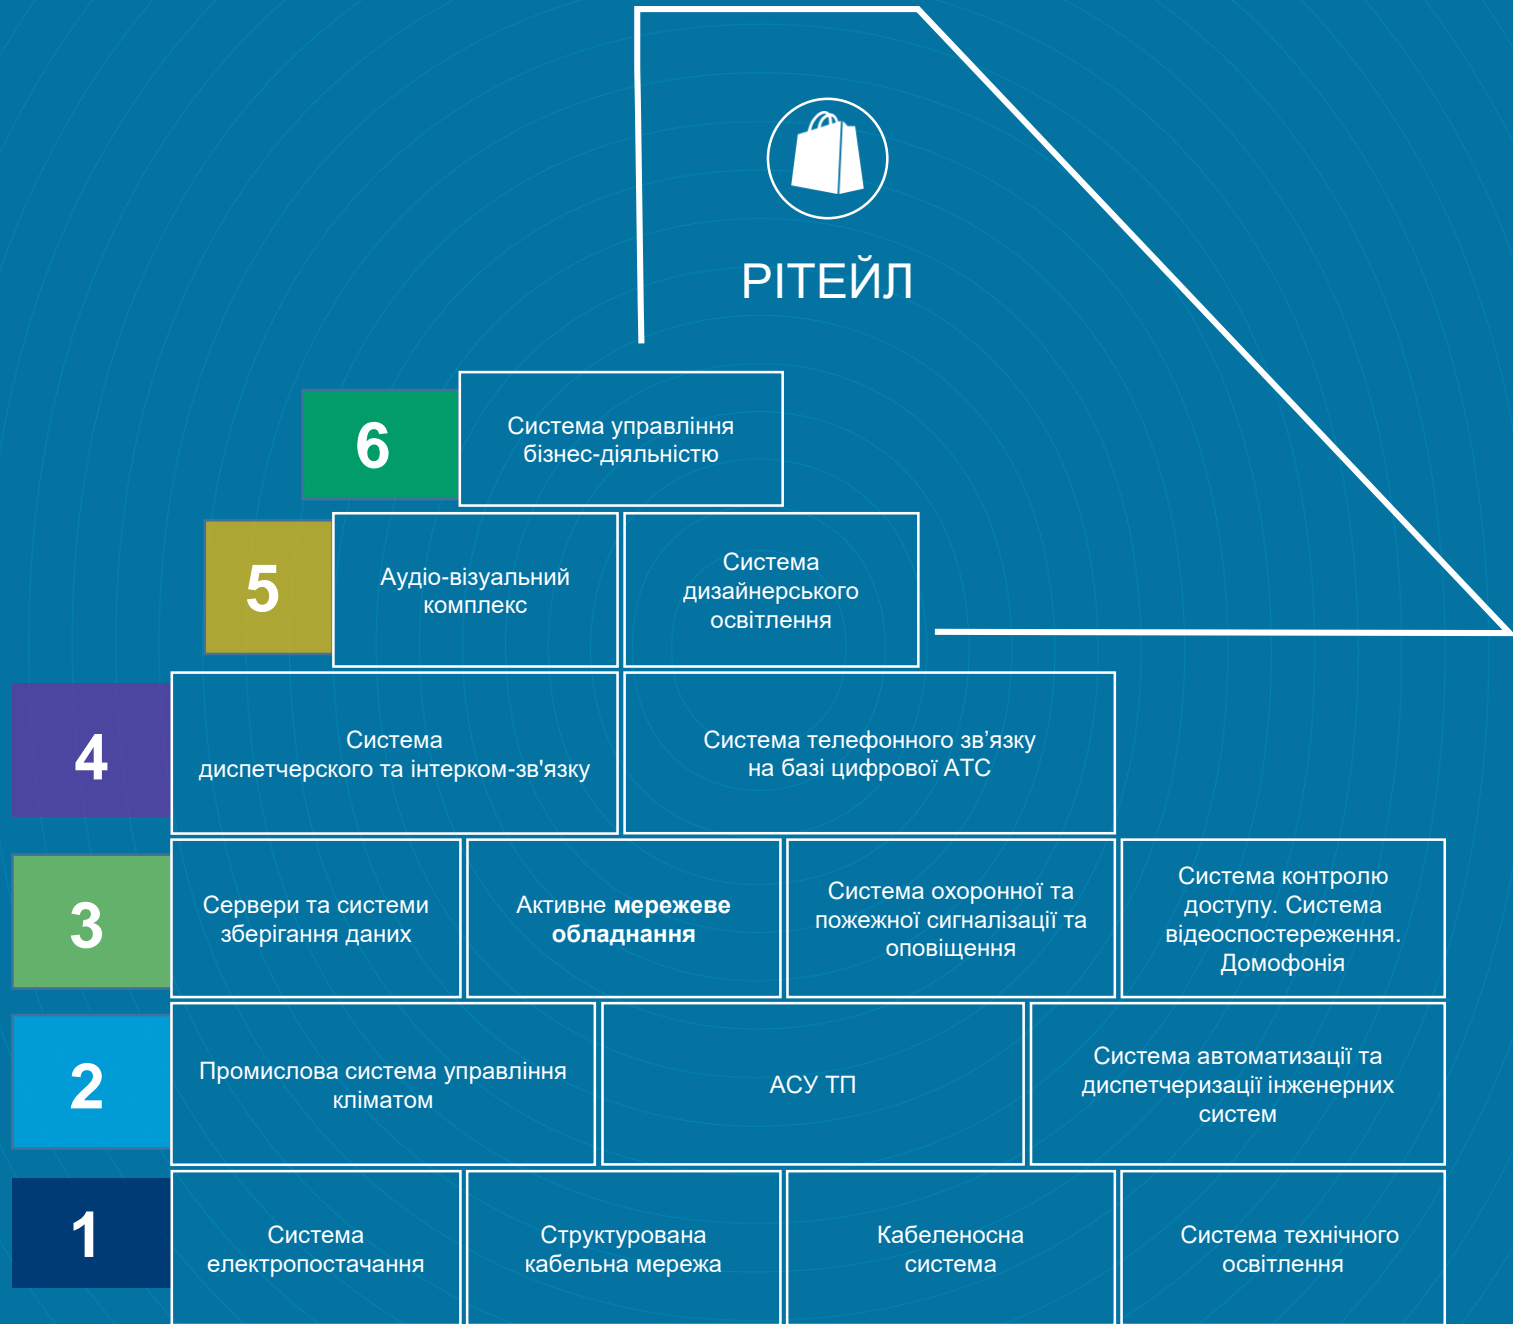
РІТЕЙЛ

6
Система управління бізнес-діяльністю

5
Аудіо-візуальний комплекс

Система дизайнерського освітлення

4
Система диспетчерского та інтерком-зв'язку

Система телефонного зв’язку на базі цифрової АТС

3
Сервери та системи зберігання даних

Активне мережеве обладнання

Система охоронної та пожежної сигналізації та оповіщення

Система контролю доступу. Система відеоспостереження. Домофонія

2
Промислова система управління кліматом

АСУ ТП

Система автоматизації та диспетчеризації інженерних систем

1
Система електропостачання

Структурована кабельна мережа

Кабеленосна система

Система технічного освітлення